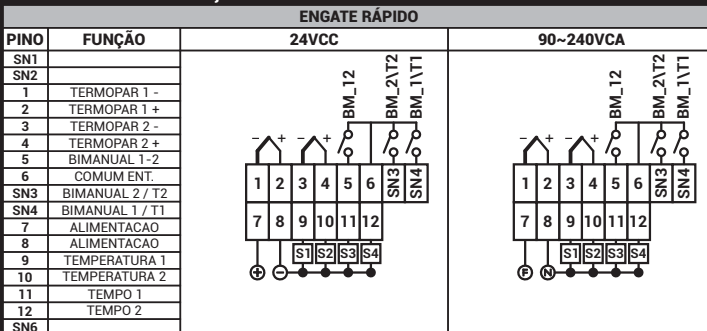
ENGATE RÁPIDO

| PINO | FUNÇÃO | 24VCC | 90~240VCA |
|---|---|---|---|
| SN1 | | | |
| SN2 | | | |
| 1 | TERMOPAR 1 - | | |
| 2 | TERMOPAR 1 + | | |
| 3 | TERMOPAR 2 - | | |
| 4 | TERMOPAR 2 + | | |
| 5 | BIMANUAL 1-2 | | |
| 6 | COMUM ENT. | | |
| SN3 | BIMANUAL 2 / T2 | | |
| SN4 | BIMANUAL 1 / T1 | | |
| 7 | ALIMENTACAO | | |
| 8 | ALIMENTACAO | | |
| 9 | TEMPERATURA 1 | | |
| 10 | TEMPERATURA 2 | | |
| 11 | TEMPO 1 | | |
| 12 | TEMPO 2 | | |
| SN6 | | | |

24VCC:
- + - + BM_12 BM_2\T2 BM_1\T1
1 2 3 4 5 6 SN3 SN4
7 8 9 10 11 12
S1 S2 S3 S4
⊕ ⊖

90~240VCA:
- + - + BM_12 BM_2\T2 BM_1\T1
1 2 3 4 5 6 SN3 SN4
7 8 9 10 11 12
S1 S2 S3 S4
F N